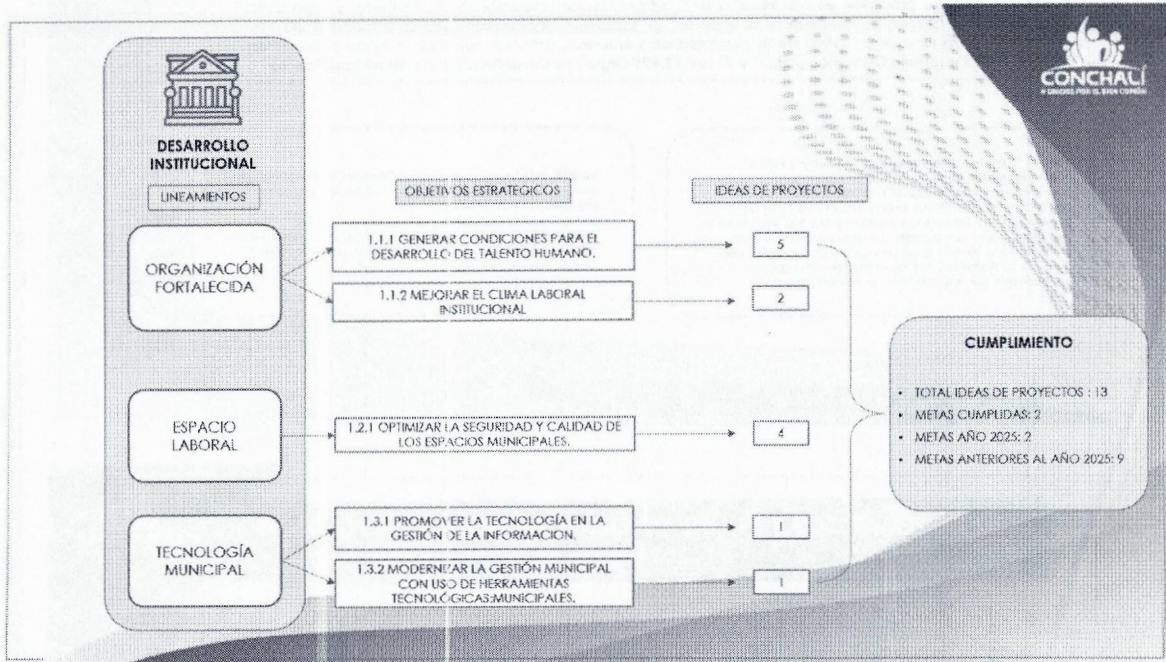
CONCHALÍ
UNIDOS POR EL BIEN COMÚN

DESARROLLO INSTITUCIONAL

LINEAMIENTOS

OBJETIVOS ESTRATEGICOS

IDEAS DE PROYECTOS

ORGANIZACIÓN FORTALECIDA

1.1.1 GENERAR CONDICIONES PARA EL DESARROLLO DEL TALENTO HUMANO.

5

1.1.2 MEJORAR EL CLIMA LABORAL INSTITUCIONAL

2

ESPACIO LABORAL

1.2.1 OPTIMIZAR LA SEGURIDAD Y CALIDAD DE LOS ESPACIOS MUNICIPALES.

4

TECNOLOGÍA MUNICIPAL

1.3.1 PROMOVER LA TECNOLOGÍA EN LA GESTIÓN DE LA INFORMACION.

1

1.3.2 MODERNIZAR LA GESTIÓN MUNICIPAL CON USO DE HERRAMIENTAS TECNOLÓGICAS MUNICIPALES.

1

CUMPLIMIENTO

• TOTAL IDEAS DE PROYECTOS : 13
• METAS CUMPLIDAS: 2
• METAS AÑO 2025: 2
• METAS ANTERIORES AL AÑO 2025: 9